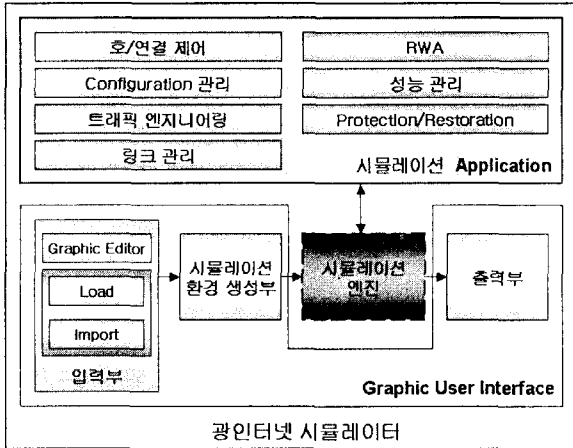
호/연결 제어

RWA

Configuration 관리

성능 관리

트래픽 엔지니어링

Protection/Restoration

링크 관리

시뮬레이션 Application

Graphic Editor

Load

Import

입력부

시뮬레이션 환경 생성부

시뮬레이션 엔진

출력부

Graphic User Interface

광인터넷 시뮬레이터